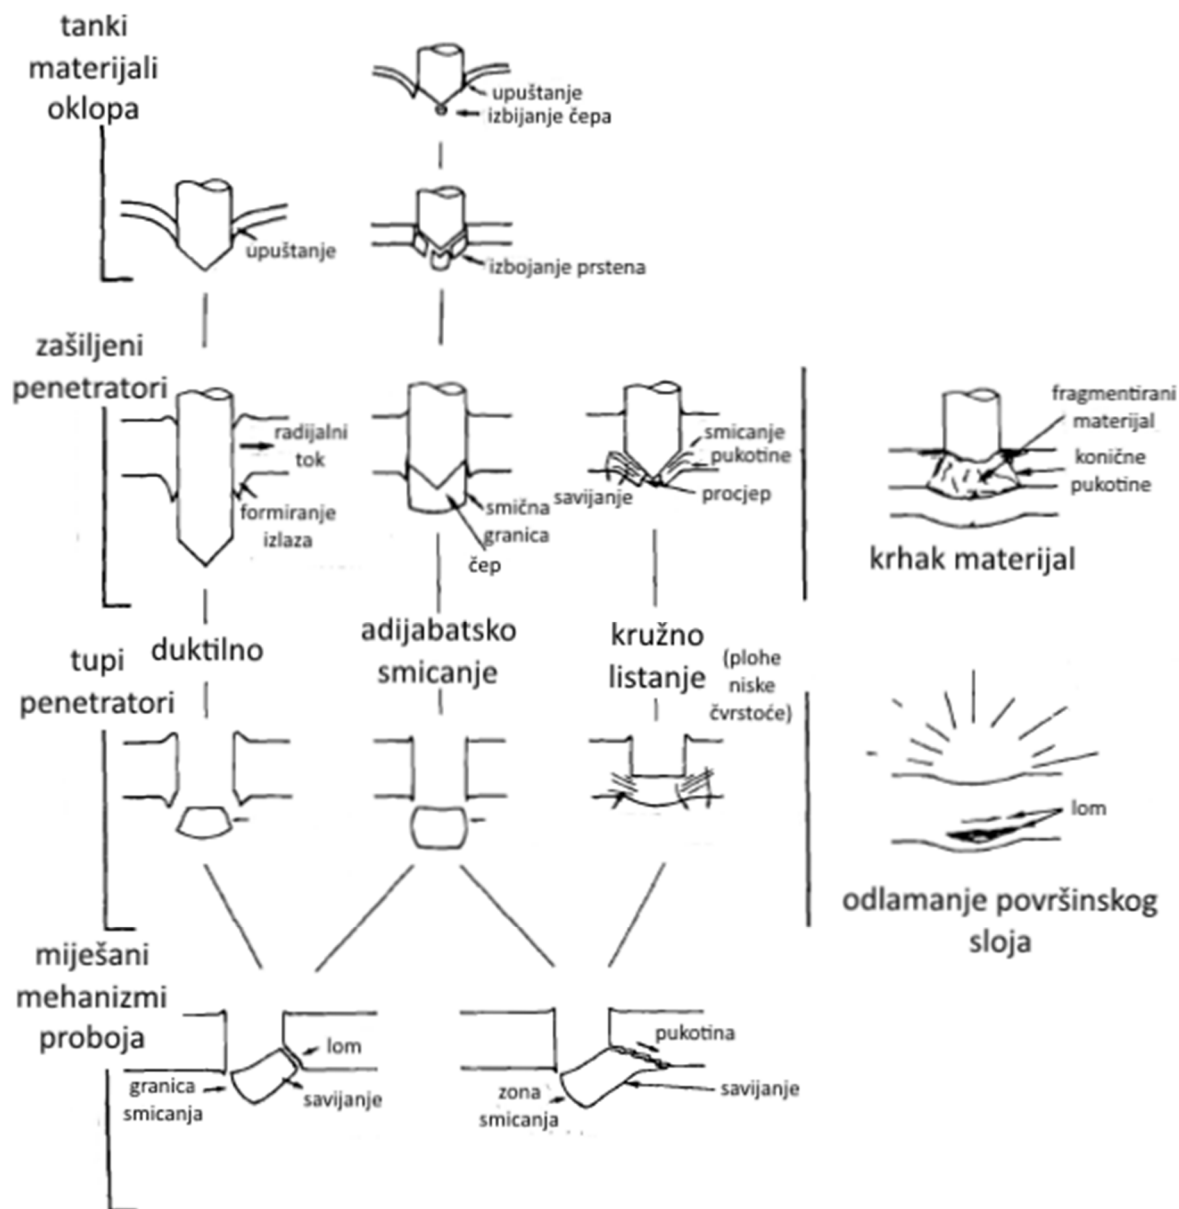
tanki materijali oklopa

upuštanje
izbijanje čepa

upuštanje

izbojanje prstena

zašiljeni penetratori

radijalni tok

formiranje izlaza

smična granica

čep

smicanje pukotine

savijanje

procjep

fragmentirani materijal

konične pukotine

krhak materijal

duktilno

adijabatsko smicanje

kružno listanje

(plohe niske čvrstoće)

tupi penetratori

lom

odlamanje površinskog sloja

miješani mehanizmi proboja

lom

granica smicanja

savijanje

pukotina

zona smicanja

savijanje